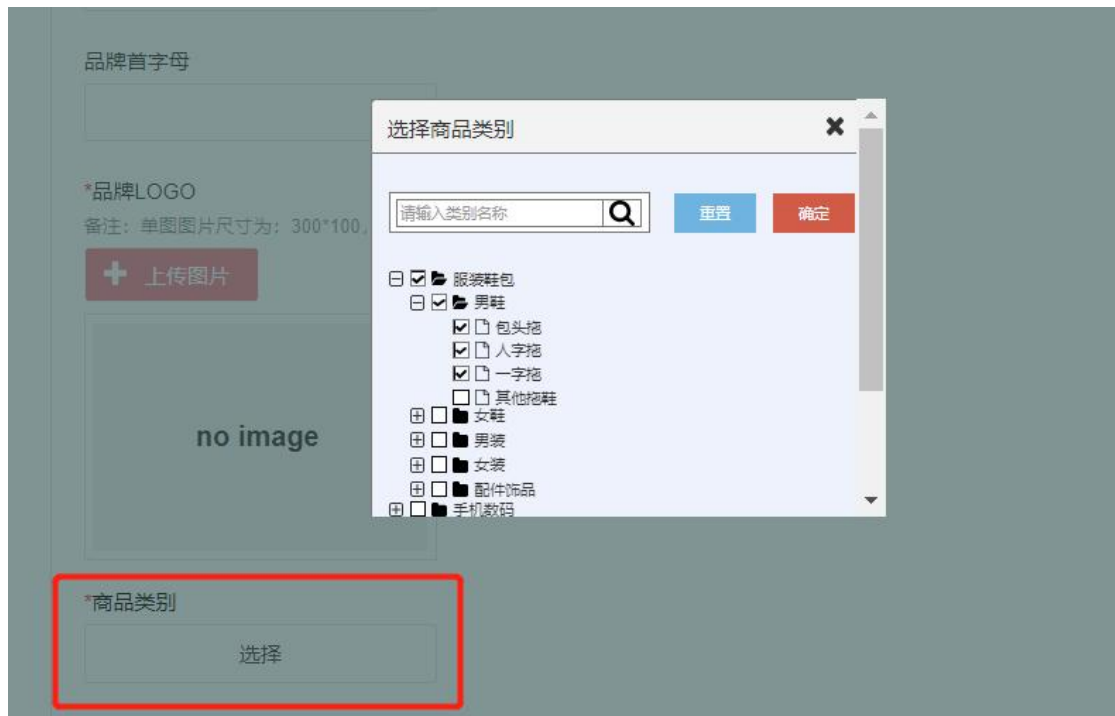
品牌首字母

*品牌LOGO
备注：单图图片尺寸为：300*100，

上传图片

no image

*商品类别

选择

选择商品类别

请输入类别名称

重置

确定

服装鞋包
男鞋
包头拖
人字拖
一字拖
其他拖鞋
女鞋
男装
女装
配件饰品
手机数码